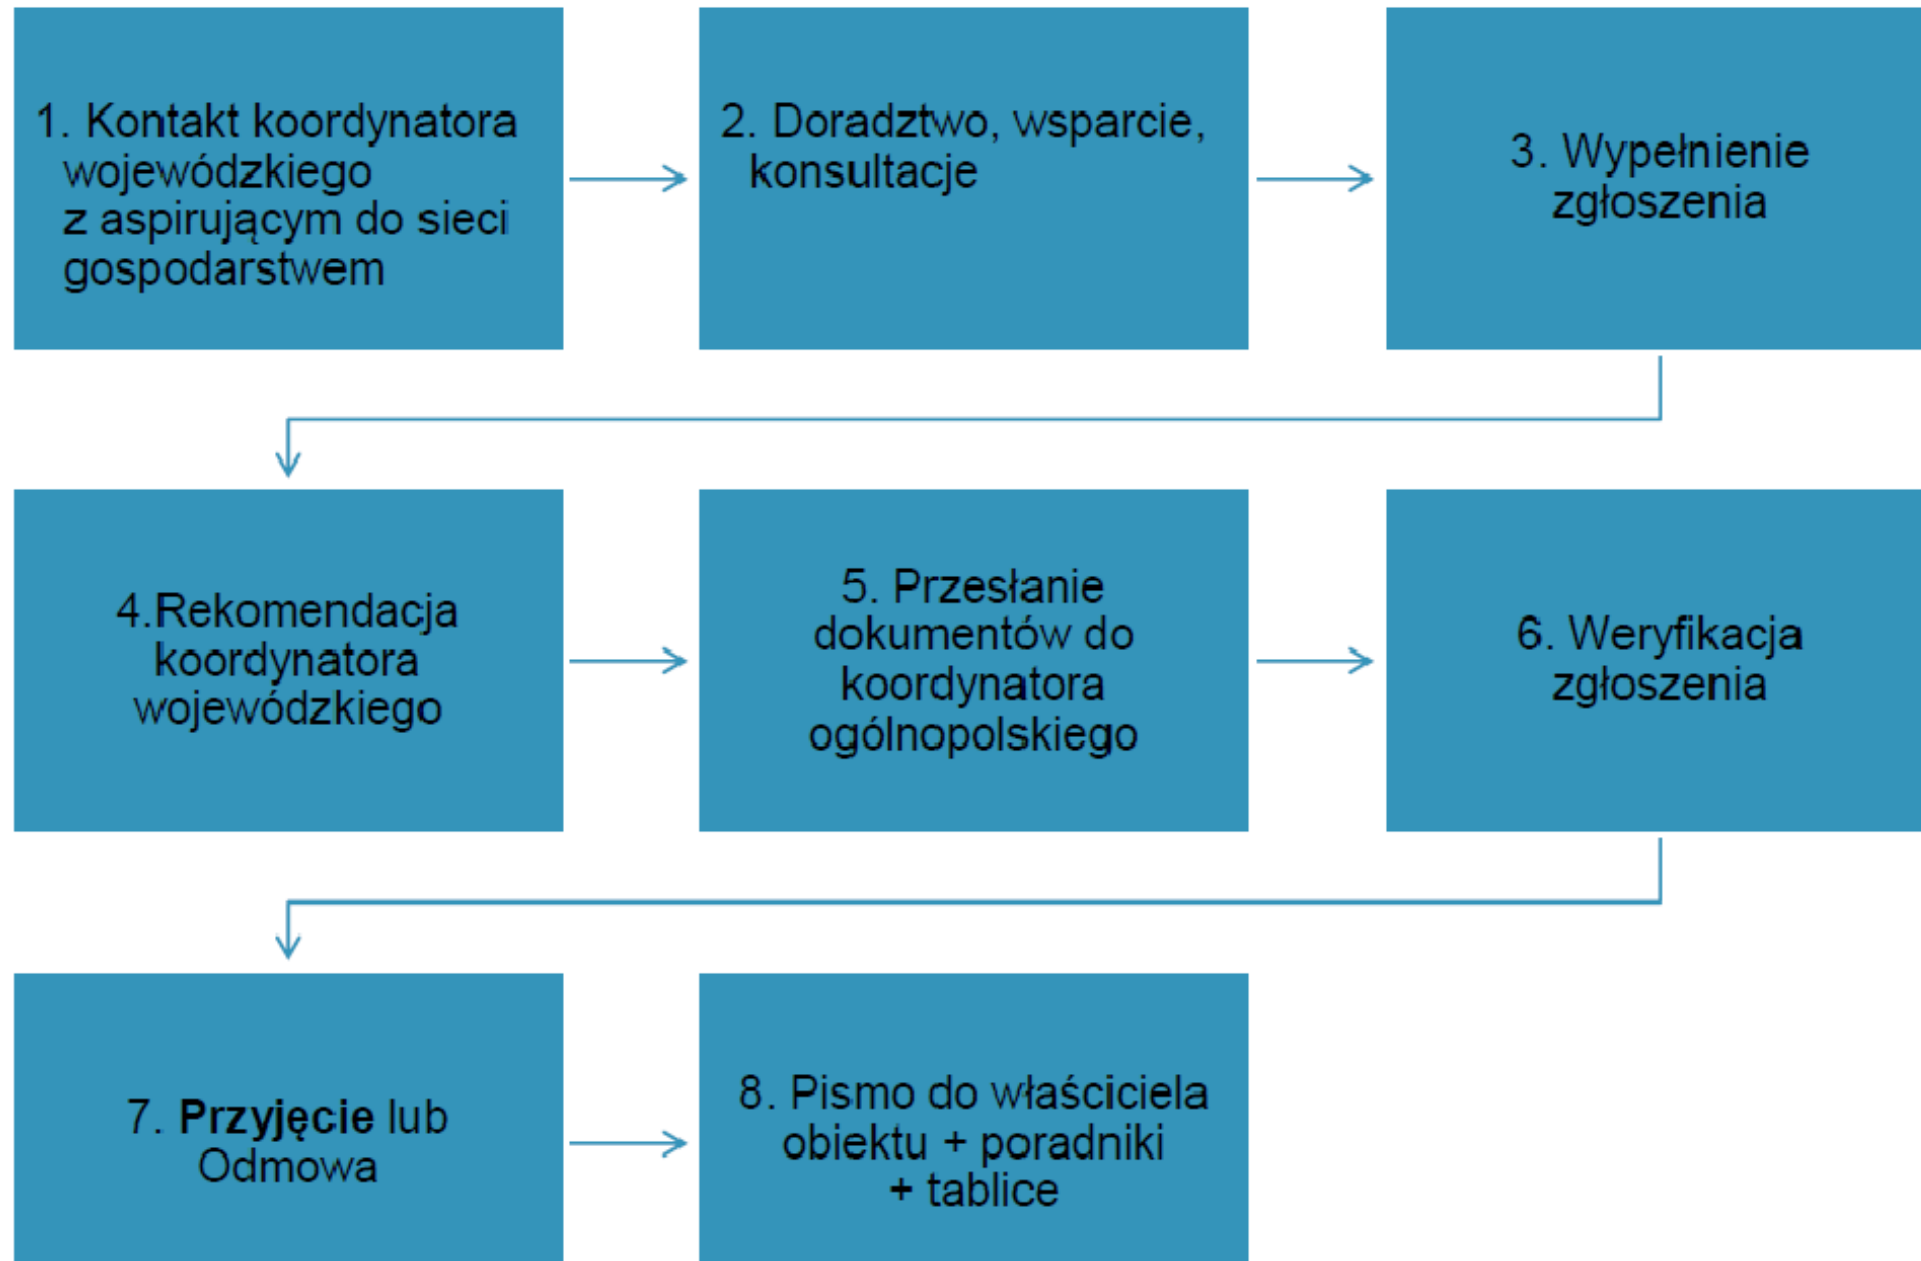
1. Kontakt koordynatora wojewódzkiego z aspirującym do sieci gospodarstwem

2. Doradztwo, wsparcie, konsultacje

3. Wypełnienie zgłoszenia

4.Rekomendacja koordynatora wojewódzkiego

5. Przesłanie dokumentów do koordynatora ogólnopolskiego

6. Weryfikacja zgłoszenia

7. **Przyjęcie** lub Odmowa

8. Pismo do właściciela obiektu + poradniki + tablice